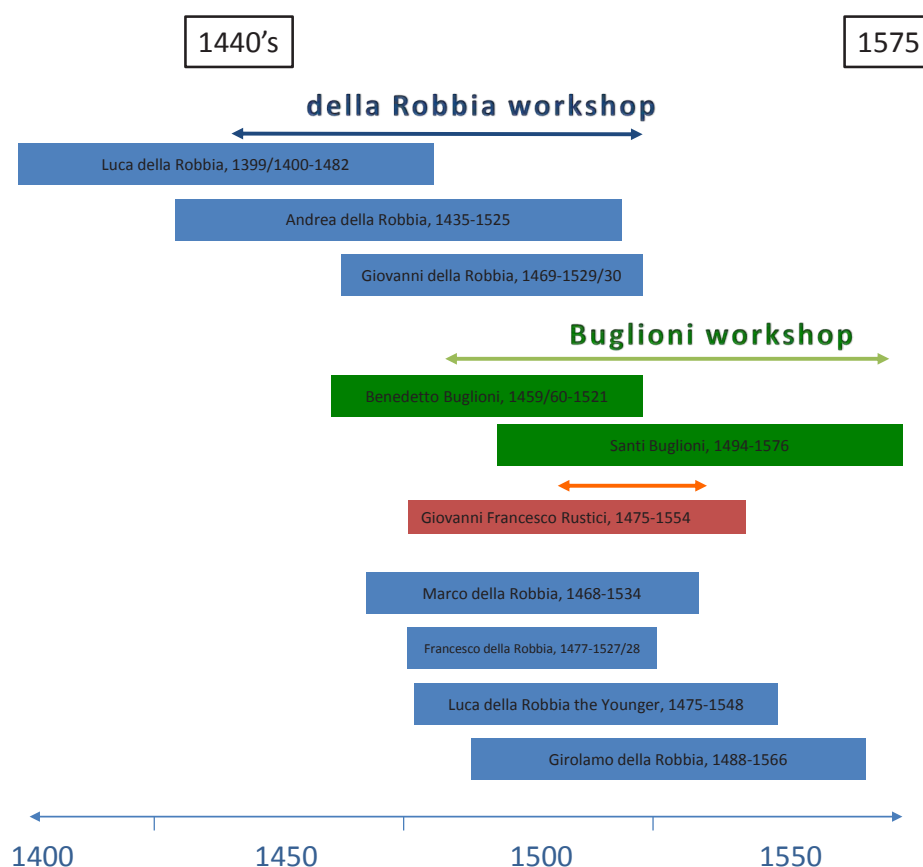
1440's

1575

della Robbia workshop

Luca della Robbia, 1399/1400-1482

Andrea della Robbia, 1435-1525

Giovanni della Robbia, 1469-1529/30

Buglioni workshop

Benedetto Buglioni, 1459/60-1521

Santi Buglioni, 1494-1576

Giovanni Francesco Rustici, 1475-1554

Marco della Robbia, 1468-1534

Francesco della Robbia, 1477-1527/28

Luca della Robbia the Younger, 1475-1548

Girolamo della Robbia, 1488-1566

1400 1450 1500 1550